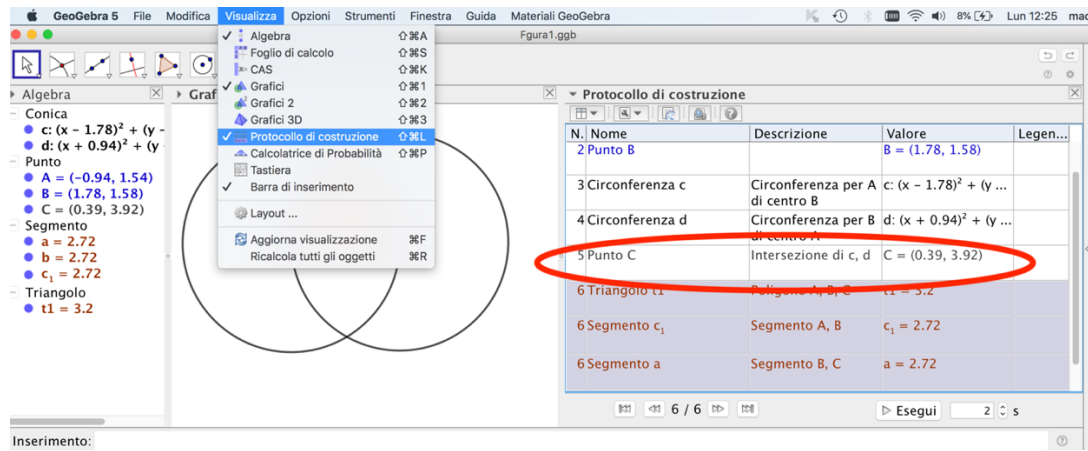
GeoGebra 5 File Modifica Visualizza Opzioni Strumenti Finestra Guida Materiali GeoGebra 8% Lun 12:25 mac

Fgura1.ggb

Algebra
Conica
c: $(x - 1.78)^2 + (y$ -
d: $(x + 0.94)^2 + (y$
Punto
A = (-0.94, 1.54)
B = (1.78, 1.58)
C = (0.39, 3.92)
Segmento
a = 2.72
b = 2.72
$c_1$ = 2.72
Triangolo
t1 = 3.2

Graf

✓ Algebra ⇧⌘A
Foglio di calcolo ⇧⌘S
CAS ⇧⌘K
✓ Grafici ⇧⌘1
Grafici 2 ⇧⌘2
Grafici 3D ⇧⌘3
✓ Protocollo di costruzione ⇧⌘L
Calcolatrice di Probabilità ⇧⌘P
Tastiera
✓ Barra di inserimento
Layout ...
Aggiorna visualizzazione ⌘F
Ricalcola tutti gli oggetti ⌘R

Protocollo di costruzione

| N. | Nome | Descrizione | Valore | Legen... |
|---|---|---|---|---|
| 2 | Punto B | | B = (1.78, 1.58) | |
| 3 | Circonferenza c | Circonferenza per A di centro B | c: $(x - 1.78)^2 + (y$ ... | |
| 4 | Circonferenza d | Circonferenza per B di centro A | d: $(x + 0.94)^2 + (y$ ... | |
| 5 | Punto C | Intersezione di c, d | C = (0.39, 3.92) | |
| 6 | Triangolo t1 | Poligono A, B, C | t1 = 3.2 | |
| 6 | Segmento $c_1$ | Segmento A, B | $c_1$ = 2.72 | |
| 6 | Segmento a | Segmento B, C | a = 2.72 | |

6 / 6 Esegui 2 s

Inserimento: